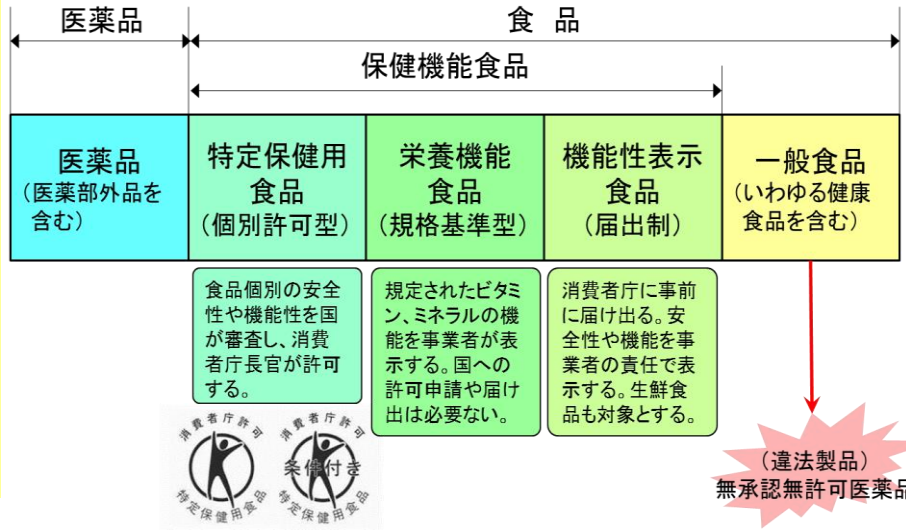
医薬品

食品

保健機能食品

医薬品
（医薬部外品を含む）

特定保健用食品
（個別許可型）

栄養機能食品
（規格基準型）

機能性表示食品
（届出制）

一般食品
（いわゆる健康食品を含む）

食品個別の安全性や機能性を国が審査し、消費者庁長官が許可する。

規定されたビタミン、ミネラルの機能を事業者が表示する。国への許可申請や届け出は必要ない。

消費者庁に事前に届け出る。安全性や機能を事業者の責任で表示する。生鮮食品も対象とする。

消費者庁許可
特定保健用食品

消費者庁許可
条件付き
特定保健用食品

（違法製品）
無承認無許可医薬品